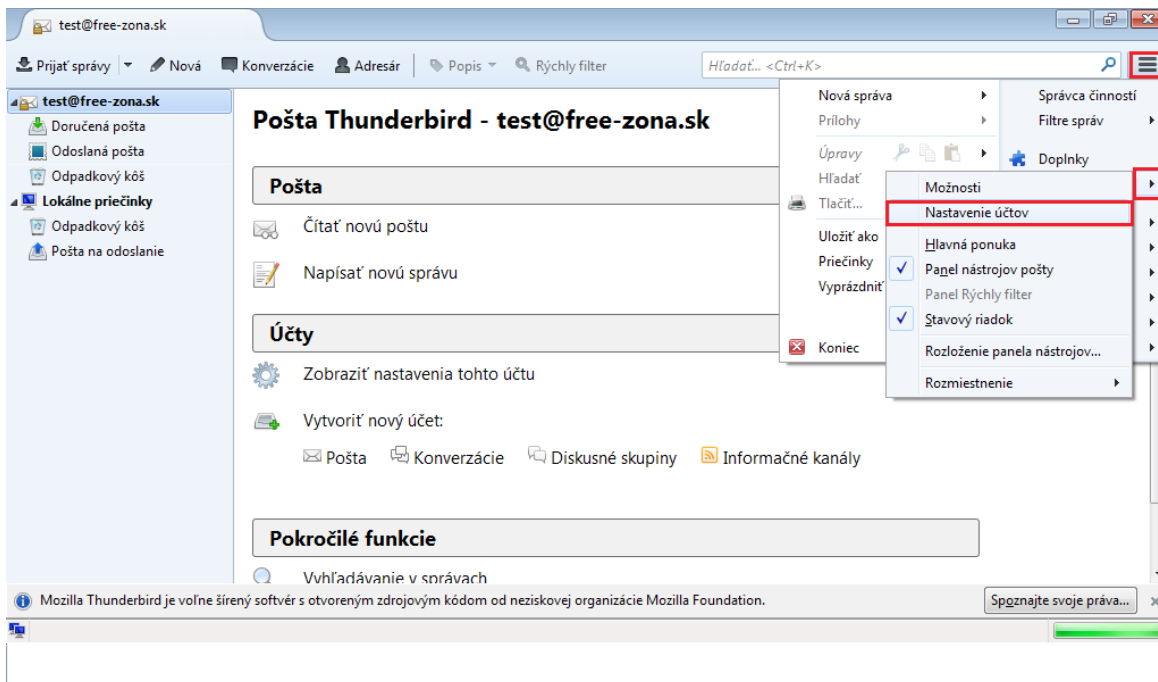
test@free-zona.sk

Prijať správy | Nová | Konverzácie | Adresár | Popis | Rýchly filter | Hľadať... <Ctrl+K>

test@free-zona.sk
Doručená pošta
Odoslaná pošta
Odpadkový kôš
Lokálne priečinky
Odpadkový kôš
Pošta na odoslanie

Pošta Thunderbird - test@free-zona.sk

Pošta

Čítať novú poštu

Napísať novú správu

Účty

Zobraziť nastavenia tohto účtu

Vytvoriť nový účet:

Pošta Konverzácie Diskusné skupiny Informačné kanály

Pokročilé funkcie

Vyhľadávanie v správach

Nová správa
Prílohy
Úpravy
Hľadať
Tlačiť...
Uložiť ako
Priečinky
Vyprázdniť
Koniec

Správca činností
Filtre správ
Doplnky

Možnosti
Nastavenie účtov
Hlavná ponuka
Panel nástrojov pošty
Panel Rýchly filter
Stavový riadok
Rozloženie panela nástrojov...
Rozmiestnenie

Mozilla Thunderbird je voľne šírený softvér s otvoreným zdrojovým kódom od neziskovej organizácie Mozilla Foundation.
Spoznajte svoje práva...